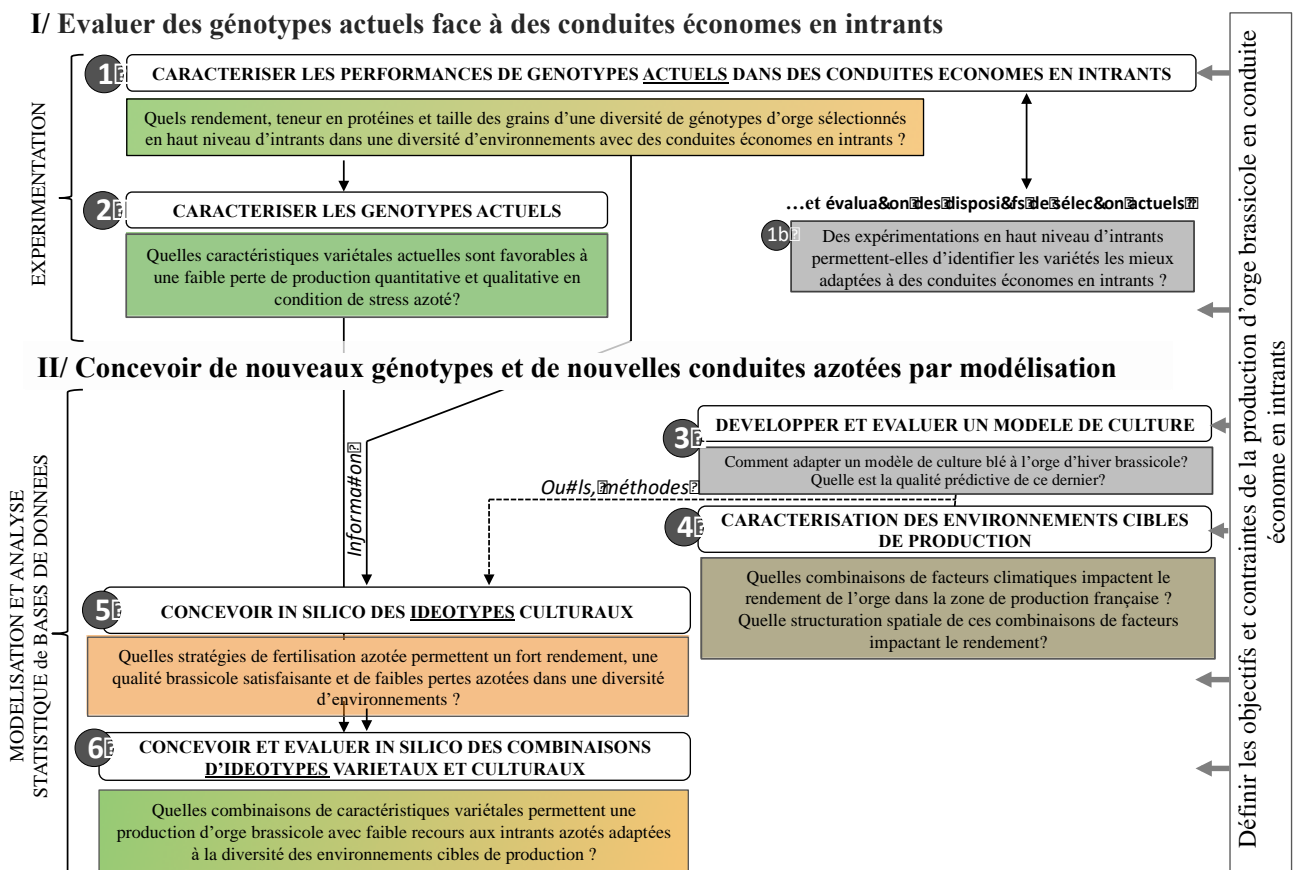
I/ Evaluer des génotypes actuels face à des conduites économes en intrants

EXPERIMENTATION

1 CARACTERISER LES PERFORMANCES DE GENOTYPES ACTUELS DANS DES CONDUITES ECONOMES EN INTRANTS

Quels rendement, teneur en protéines et taille des grains d'une diversité de génotypes d'orge sélectionnés en haut niveau d'intrants dans une diversité d'environnements avec des conduites économes en intrants ?

2 CARACTERISER LES GENOTYPES ACTUELS

Quelles caractéristiques variétales actuelles sont favorables à une faible perte de production quantitative et qualitative en condition de stress azoté?

…et évalua&on des disposi&fs de sélec&on actuels

1b Des expérimentations en haut niveau d'intrants permettent-elles d'identifier les variétés les mieux adaptées à des conduites économes en intrants ?

II/ Concevoir de nouveaux génotypes et de nouvelles conduites azotées par modélisation

MODELISATION ET ANALYSE STATISTIQUE de BASES DE DONNEES

Informa#on

Ou#ls, méthodes

3 DEVELOPPER ET EVALUER UN MODELE DE CULTURE

Comment adapter un modèle de culture blé à l'orge d'hiver brassicole? Quelle est la qualité prédictive de ce dernier?

4 CARACTERISATION DES ENVIRONNEMENTS CIBLES DE PRODUCTION

Quelles combinaisons de facteurs climatiques impactent le rendement de l'orge dans la zone de production française ? Quelle structuration spatiale de ces combinaisons de facteurs impactant le rendement?

5 CONCEVOIR IN SILICO DES IDEOTYPES CULTURAUX

Quelles stratégies de fertilisation azotée permettent un fort rendement, une qualité brassicole satisfaisante et de faibles pertes azotées dans une diversité d'environnements ?

6 CONCEVOIR ET EVALUER IN SILICO DES COMBINAISONS D'IDEOTYPES VARIETAUX ET CULTURAUX

Quelles combinaisons de caractéristiques variétales permettent une production d'orge brassicole avec faible recours aux intrants azotés adaptées à la diversité des environnements cibles de production ?

Définir les objectifs et contraintes de la production d'orge brassicole en conduite économe en intrants